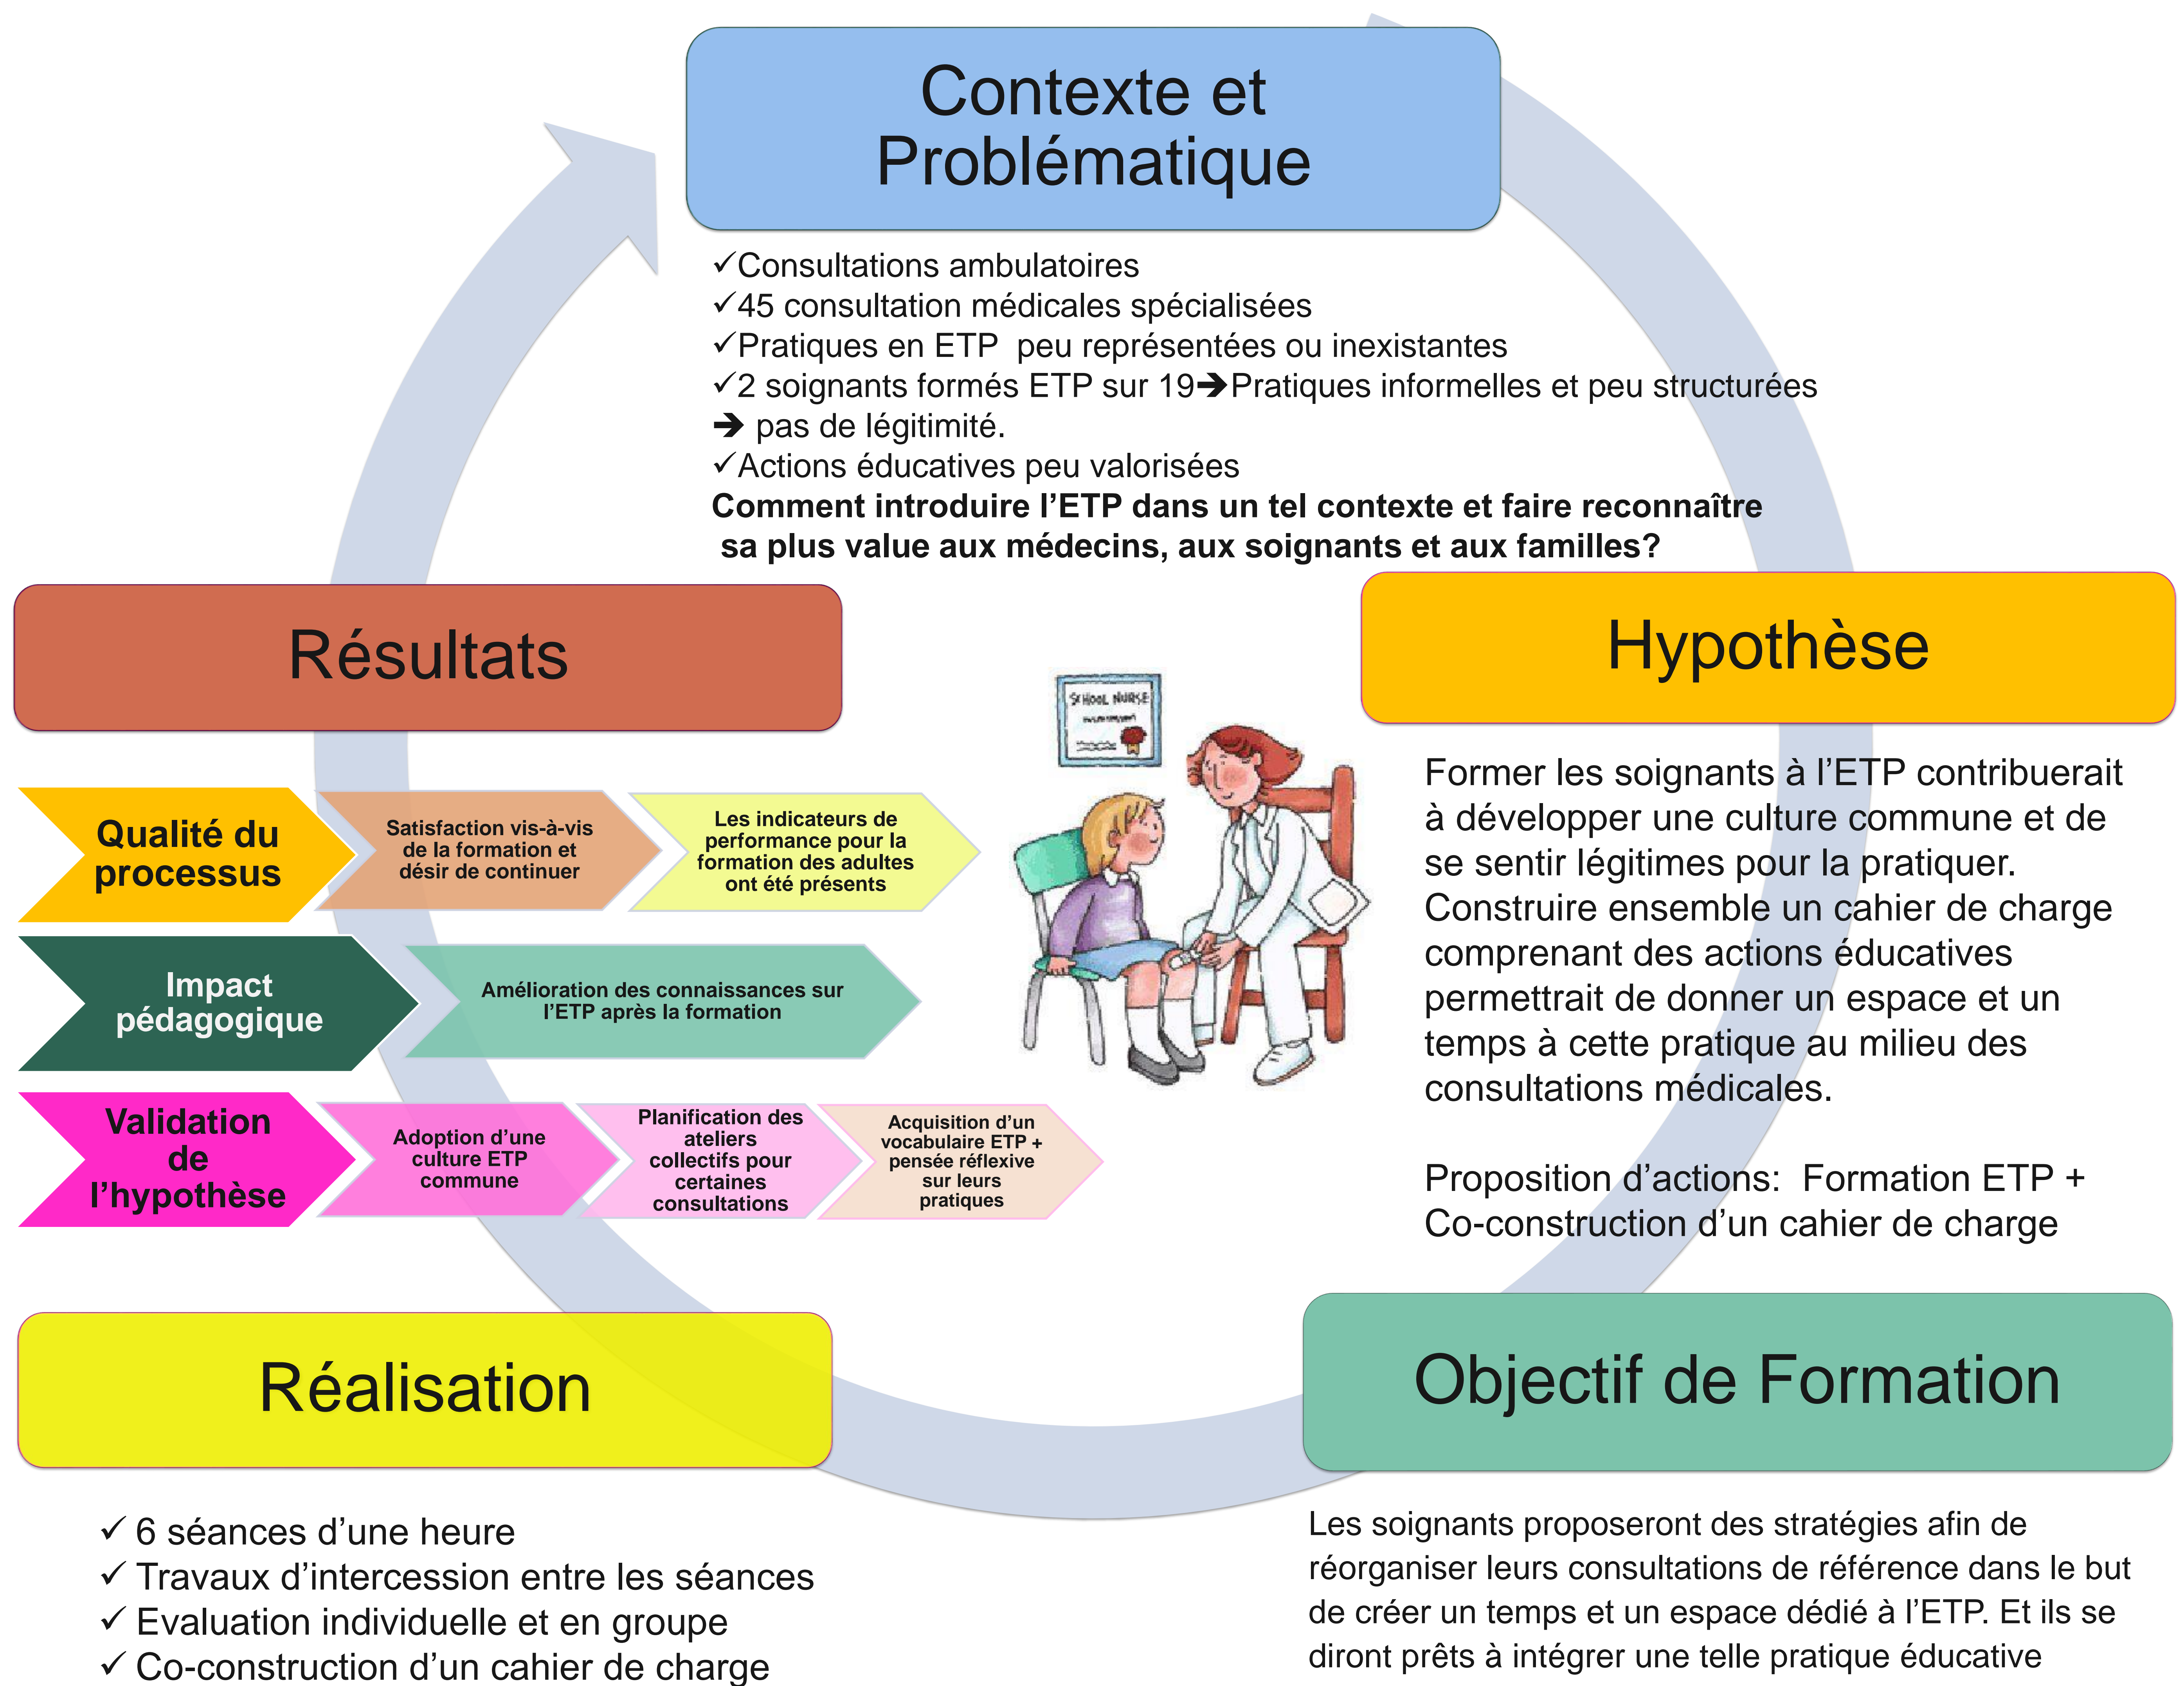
Contexte et Problématique

✓Consultations ambulatoires
✓45 consultation médicales spécialisées
✓Pratiques en ETP peu représentées ou inexistantes
✓2 soignants formés ETP sur 19➔Pratiques informelles et peu structurées ➔ pas de légitimité.
✓Actions éducatives peu valorisées
**Comment introduire l'ETP dans un tel contexte et faire reconnaître sa plus value aux médecins, aux soignants et aux familles?**

Résultats

Hypothèse

Former les soignants à l'ETP contribuerait à développer une culture commune et de se sentir légitimes pour la pratiquer. Construire ensemble un cahier de charge comprenant des actions éducatives permettrait de donner un espace et un temps à cette pratique au milieu des consultations médicales.

Proposition d'actions: Formation ETP + Co-construction d'un cahier de charge

Qualité du processus

Satisfaction vis-à-vis de la formation et désir de continuer

Les indicateurs de performance pour la formation des adultes ont été présents

Impact pédagogique

Amélioration des connaissances sur l'ETP après la formation

Validation de l'hypothèse

Adoption d'une culture ETP commune

Planification des ateliers collectifs pour certaines consultations

Acquisition d'un vocabulaire ETP + pensée réflexive sur leurs pratiques

SCHOOL NURSE

Réalisation

✓ 6 séances d'une heure
✓ Travaux d'intercession entre les séances
✓ Evaluation individuelle et en groupe
✓ Co-construction d'un cahier de charge

Objectif de Formation

Les soignants proposeront des stratégies afin de réorganiser leurs consultations de référence dans le but de créer un temps et un espace dédié à l'ETP. Et ils se diront prêts à intégrer une telle pratique éducative